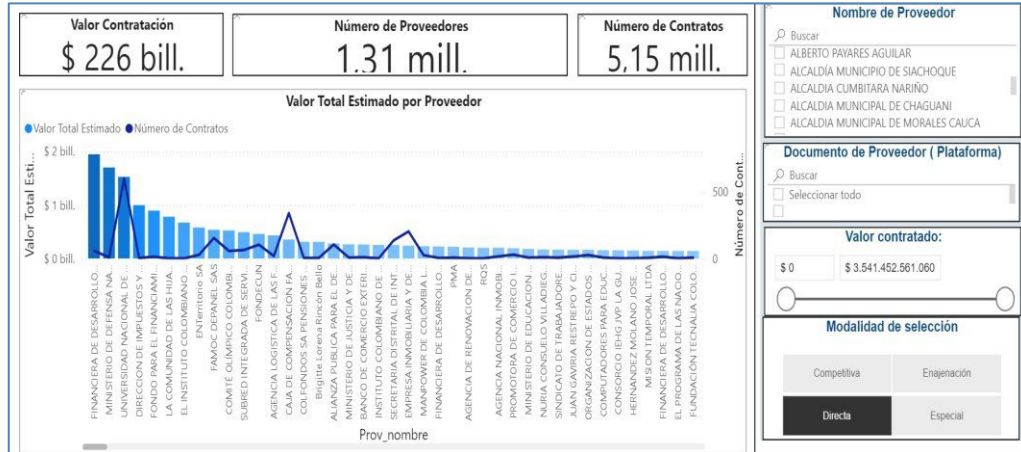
Valor Contratación
$ 226 bill.

Número de Proveedores
1.31 mill.

Número de Contratos
5,15 mill.

Valor Total Estimado por Proveedor

Valor Total Estimado
Número de Contratos

$ 2 bill.
$ 1 bill.
$ 0 bill.
Valor Total Esti...

500
0
Número de Cont...

FINANCIERA DE DESARROLLO...
MINISTERIO DE DEFENSA NA...
UNIVERSIDAD NACIONAL DE ...
DIRECCION DE IMPUESTOS Y...
FONDO PARA EL FINANCIAMI...
LA COMUNIDAD DE LAS HIJA...
EL INSTITUTO COLOMBIANO ...
ENTerritorio SA
FAMOC DEPANEL SAS
COMITÉ OLIMPICO COLOMBI...
SUBRED INTEGRADA DE SERVI...
FONDECUN
AGENCIA LOGISTICA DE LAS F...
CAJA DE COMPENSACION FA...
COLFONDOS SA PENSIONES ...
Brigitte Lorena Rincón Bello
ALIANZA PUBLICA PARA EL D...
MINISTERIO DE JUSTICIA Y DE...
BANCO DE COMERCIO EXTERI...
INSTITUTO COLOMBIANO DE ...
SECRETARIA DISTRITAL DE INT...
EMPRESA INMOBILIARIA Y DE...
MANPOWER DE COLOMBIA L...
FINANCIERA DE DESARROLLO...
PMA
AGENCIA DE RENOVACION DE ...
RQS
AGENCIA NACIONAL INMOBI...
PROMOTORA DE COMERCIO I...
MINISTERIO DE EDUCACION ...
NURIA CONSUELO VILLADIEG...
SINDICATO DE TRABAJADORE...
JUAN GAVIRIA RESTREPO Y CI...
ORGANIZACION DE ESTADOS ...
COMPUTADORES PARA EDUC...
CONSORCIO IEHG IVP LA GU...
HERNANDEZ MOLANO JOSE ...
MISION TEMPORAL LTDA
FINANCIERA DE DESARROLLO...
EL PROGRAMA DE LAS NACIO...
FUNDACION TECNALIA COLO...

Prov_nombre

Nombre de Proveedor
Buscar
ALBERTO PAYARES AGUILAR
ALCALDÍA MUNICIPIO DE SIACHOQUE
ALCALDÍA CUMBITARA NARIÑO
ALCALDIA MUNICIPAL DE CHAGUANI
ALCALDIA MUNICIPAL DE MORALES CAUCA

Documento de Proveedor ( Plataforma)
Buscar
Seleccionar todo

Valor contratado:
$ 0
$ 3.541.452.561.060

Modalidad de selección
Competitiva
Enajenación
Directa
Especial